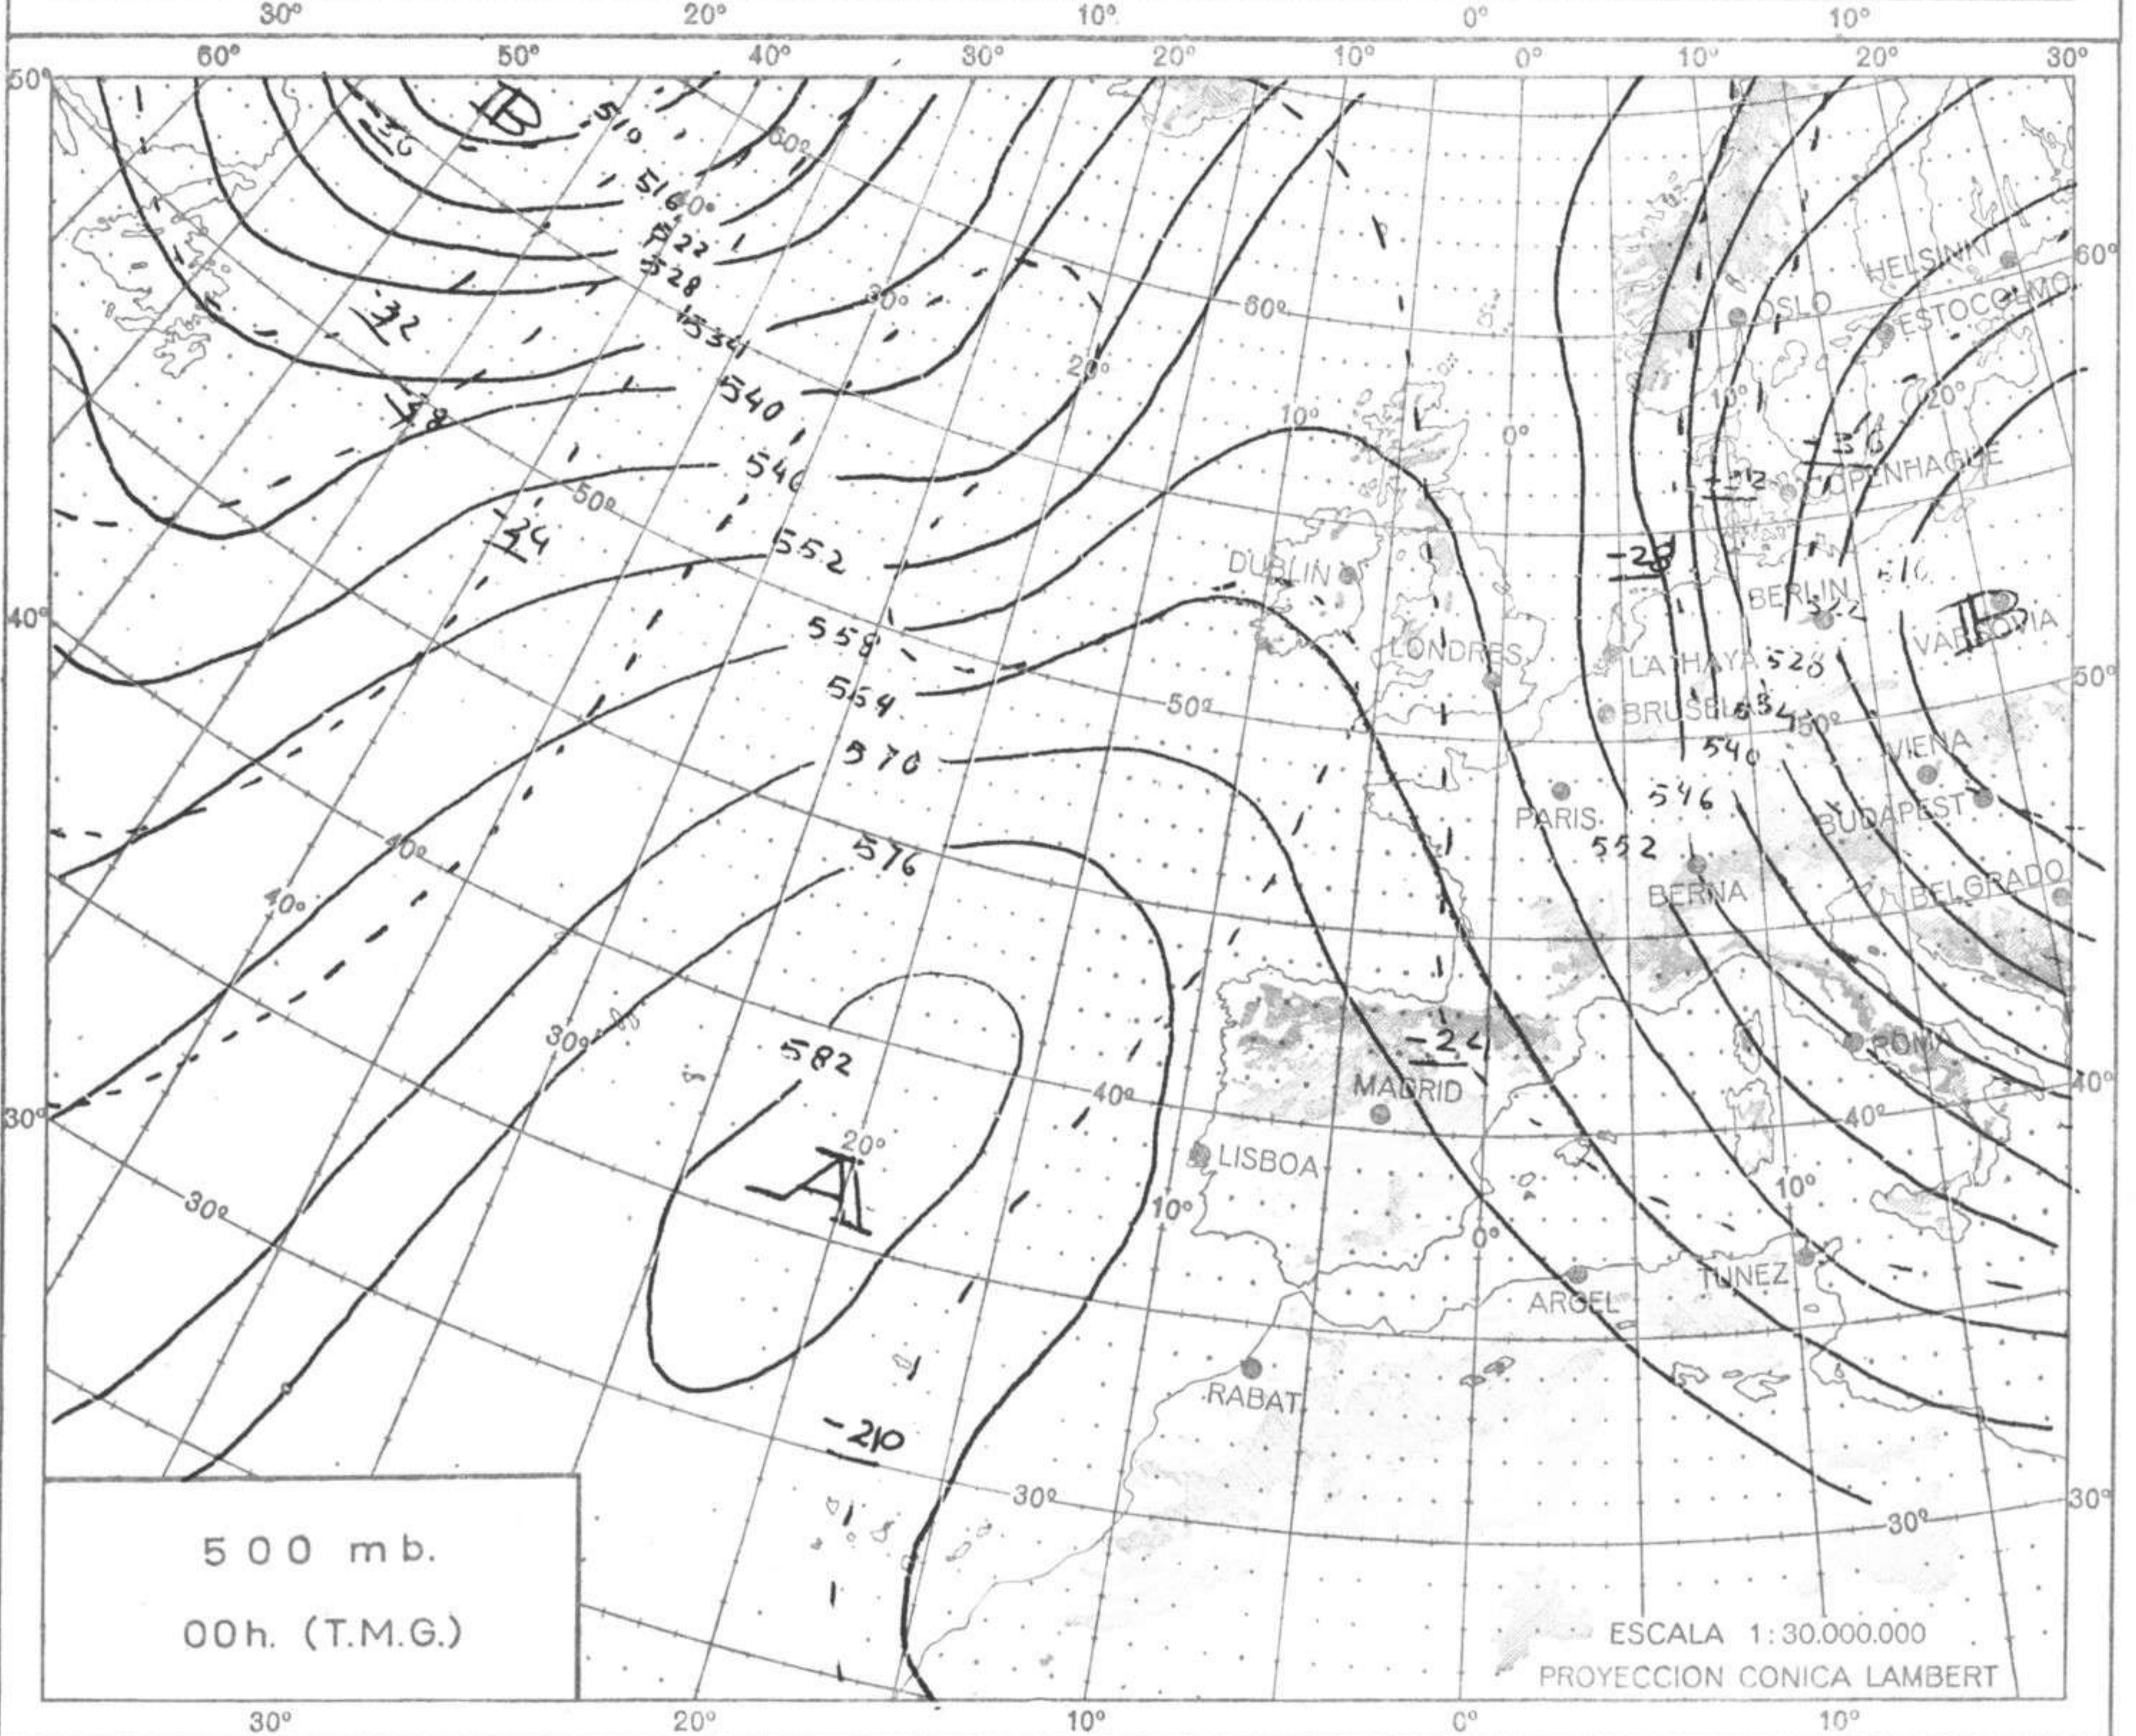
30° 20° 10° 0° 10°

60° 50° 40° 30° 20° 10° 0° 10° 20° 30°

50°

B

-36

510

516

522

528

534

-32

540

-28

546

-24

552

558

564

570

576

582

A

-20

60° 60° 50° 40° 30° 20° 10° 0° 10° 20°

30° 40° 30° 20° 50° 40° 30°

HELSINKI

OSLO

ESTOCOLMO

-36

-32

COPENHAGUE

-28

BERLIN

516

522

B

VARSOVIA

DUBLIN

LONDRES

LA HAYA

528

BRUSELAS

534

540

546

VIENA

PARIS

552

BUDAPEST

BERNA

BELGRADO

-24

MADRID

ROMA

LISBOA

TUNEZ

ARGEL

RABAT

60° 50° 40° 30°

500 mb.

00h. (T.M.G.)

ESCALA 1:30.000.000

PROYECCION CONICA LAMBERT

30° 20° 10° 0° 10°